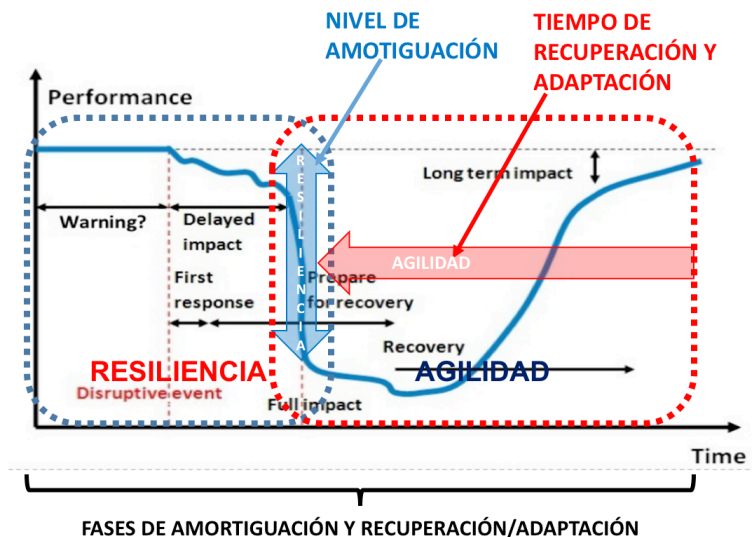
NIVEL DE AMOTIGUACIÓN

TIEMPO DE RECUPERACIÓN Y ADAPTACIÓN

Performance

Long term impact

Warning?

Delayed impact

RESILIENCIA

AGILIDAD

First response

Prepare for recovery

Recovery

RESILIENCIA

AGILIDAD

Disruptive event

Full impact

Time

FASES DE AMORTIGUACIÓN Y RECUPERACIÓN/ADAPTACIÓN